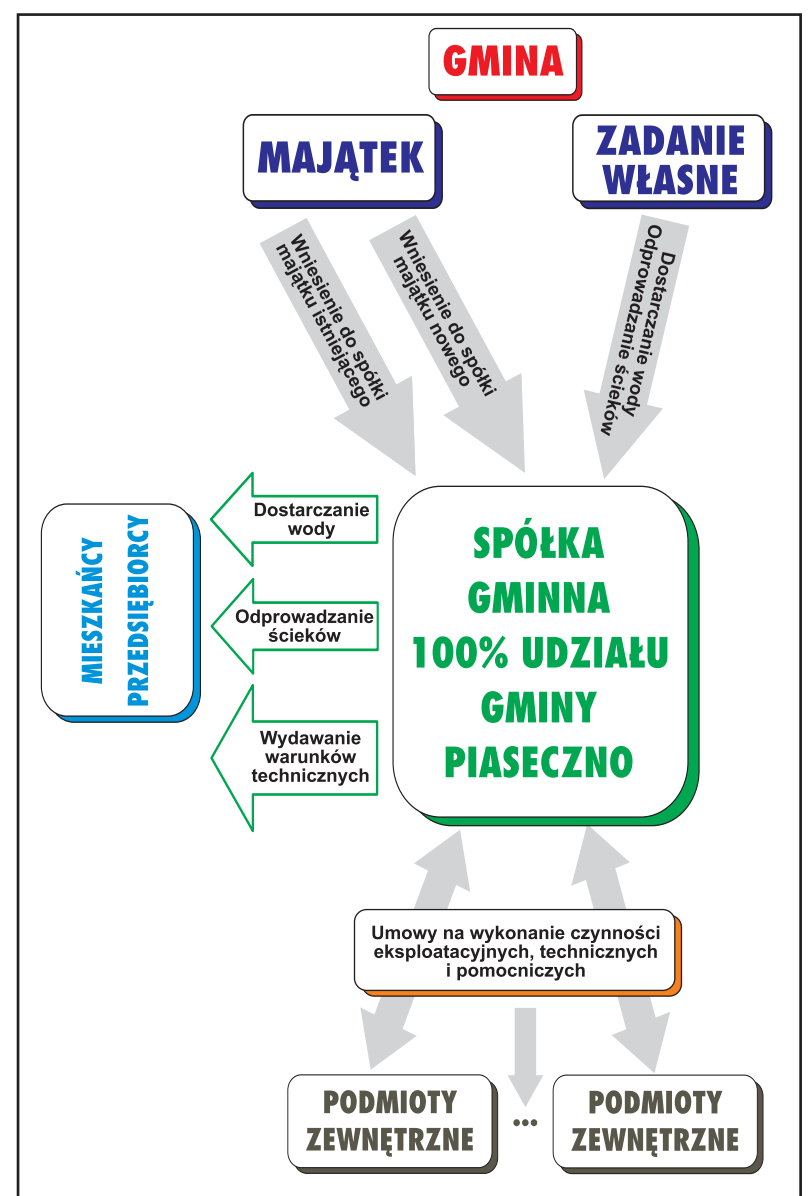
GMINA

MAJĄTEK

ZADANIE WŁASNE

Wniesienie do spółki majątku istniejącego

Wniesienie do spółki majątku nowego

Dostarczanie wody Odprowadzanie ścieków

MIESZKAŃCY PRZEDSIĘBIORCY

Dostarczanie wody

Odprowadzanie ścieków

Wydawanie warunków technicznych

SPÓŁKA GMINNA 100% UDZIAŁU GMINY PIASECZNO

Umowy na wykonanie czynności eksploatacyjnych, technicznych i pomocniczych

PODMIOTY ZEWNĘTRZNE

...

PODMIOTY ZEWNĘTRZNE